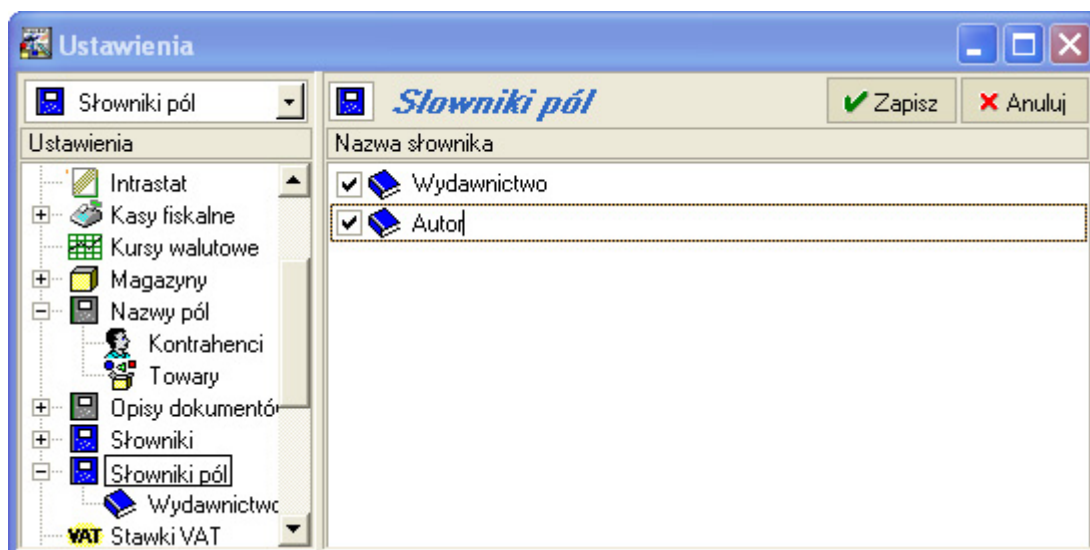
Ustawienia

Słowniki pól

Ustawienia

Intrastat
Kasy fiskalne
Kursy walutowe
Magazyny
Nazwy pól
Kontrahenci
Towary
Opisy dokumentó
Słowniki
Słowniki pól
Wydawnictwo
VAT Stawki VAT

Słowniki pól

Zapisz
Anuluj

Nazwa słownika

Wydawnictwo
Autor